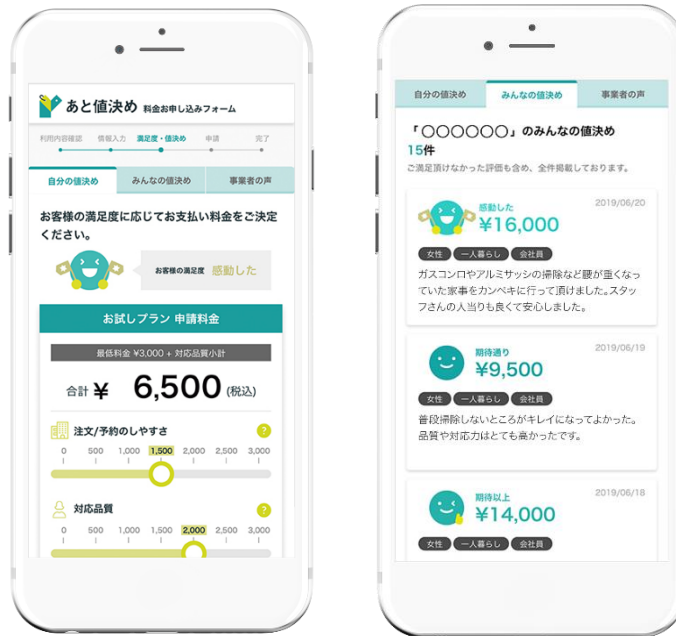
あと値決め 料金お申し込みフォーム

利用内容確認 情報入力 満足度・値決め 申請 完了

自分の値決め みんなの値決め 事業者の声

お客様の満足度に応じてお支払い料金をご決定ください。

お客様の満足度 感動した

お試しプラン 申請料金

最低料金 ¥3,000 + 対応品質小計

合計 ¥ 6,500 (税込)

注文/予約のしやすさ ?

0 500 1,000 1,500 2,000 2,500 3,000

対応品質 ?

0 500 1,000 1,500 2,000 2,500 3,000

自分の値決め みんなの値決め 事業者の声

「〇〇〇〇〇〇」のみんなの値決め 15件

ご満足頂けなかった評価も含め、全件掲載しております。

感動した 2019/06/20
¥16,000
女性 一人暮らし 会社員
ガスコンロやアルミサッシの掃除など腰が重くなっていた家事をカンペキに行って頂けました。スタッフさんの人当りも良くて安心しました。

期待通り 2019/06/19
¥9,500
女性 一人暮らし 会社員
普段掃除しないところがキレイになってよかった。品質や対応力はとても高かったです。

期待以上 2019/06/18
¥14,000
女性 一人暮らし 会社員